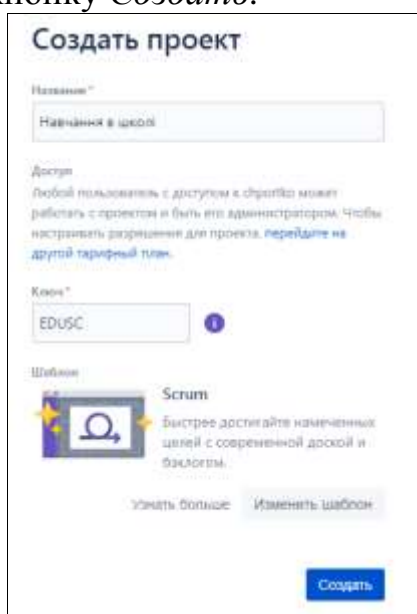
кнопку Создать.

Создать проект

Название*

Навчання в школі

Доступ

Любой пользователь с доступом к cfportfio может работать с проектом и быть его администратором. Чтобы настраивать разрешения для проекта, перейдите на другой тарифный план.

Ключ*

EDUSC

Шаблон

Scrum

Быстрее достигайте намеченных целей с современной доской и бэклогом.

Узнать больше

Изменить шаблон

Создать